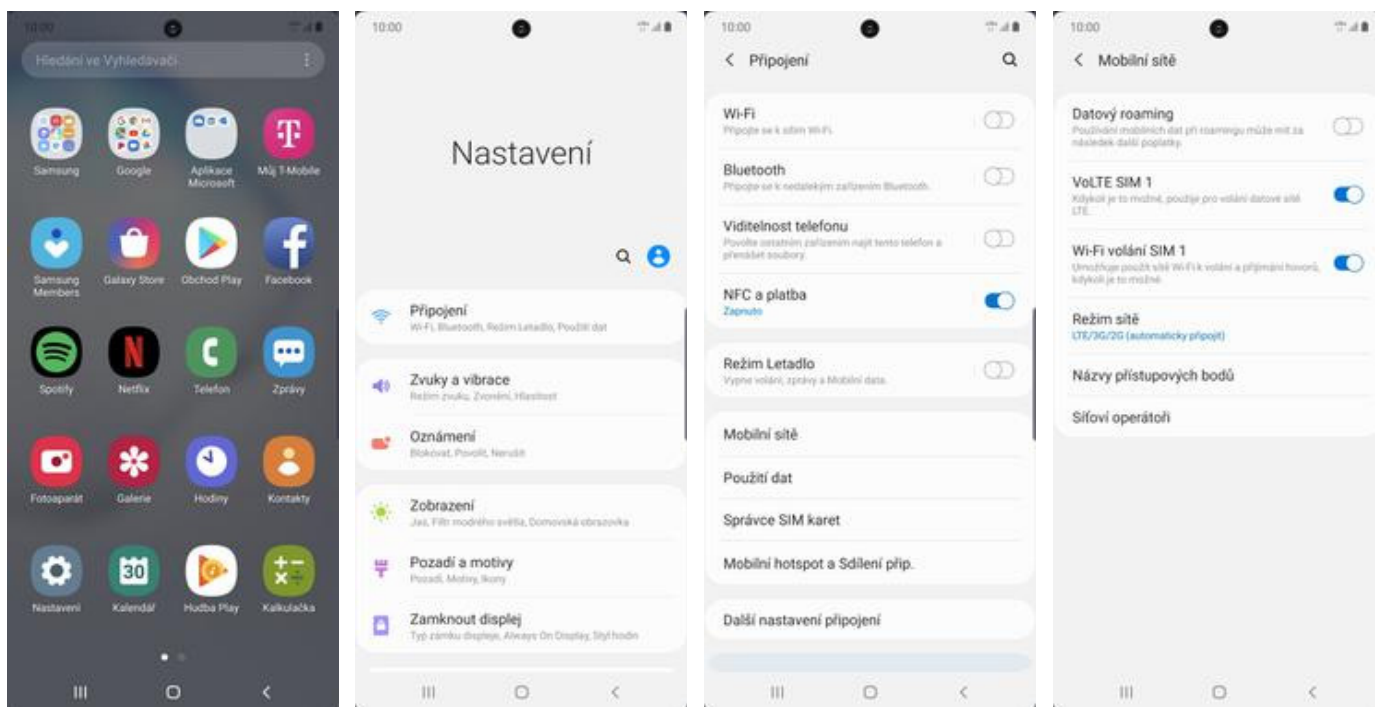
10:00

Hledání ve Vyhledávači

Samsung
Google
Aplikace Microsoft
Můj T-Mobile
Samsung Members
Galaxy Store
Obchod Play
Facebook
Spotify
Netflix
Telefon
Zprávy
Fotoaparát
Galerie
Hodiny
Kontakty
Nastavení
30
Kalendář
Hudba Play
Kalkulačka

10:00

Nastavení

Připojení
Wi-Fi, Bluetooth, Režim Letadlo, Použití dat

Zvuky a vibrace
Režim zvuku, Zvonění, Hlasitost

Oznámení
Blokovat, Povolit, Nerušit

Zobrazení
Jas, Filtr modrého světla, Domovská obrazovka

Pozadí a motivy
Pozadí, Motivy, Ikony

Zamknout displej
Typ zámku displeje, Always On Display, Styl hodin

10:00
Připojení

Wi-Fi
Připojte se k sítím Wi-Fi.

Bluetooth
Připojte se k nedalekým zařízením Bluetooth.

Viditelnost telefonu
Povolte ostatním zařízením najít tento telefon a přenášet soubory.

NFC a platba
Zapnuto

Režim Letadlo
Vypne volání, zprávy a Mobilní data.

Mobilní sítě

Použití dat

Správce SIM karet

Mobilní hotspot a Sdílení přip.

Další nastavení připojení

10:00
Mobilní sítě

Datový roaming
Používání mobilních dat při roamingu může mít za následek další poplatky.

VoLTE SIM 1
Kdykoli je to možné, použije pro volání datové sítě LTE.

Wi-Fi volání SIM 1
Umožňuje použít sítě Wi-Fi k volání a přijímání hovorů, kdykoli je to možné.

Režim sítě
LTE/3G/2G (automaticky připojit)

Názvy přístupových bodů

Síťoví operátoři